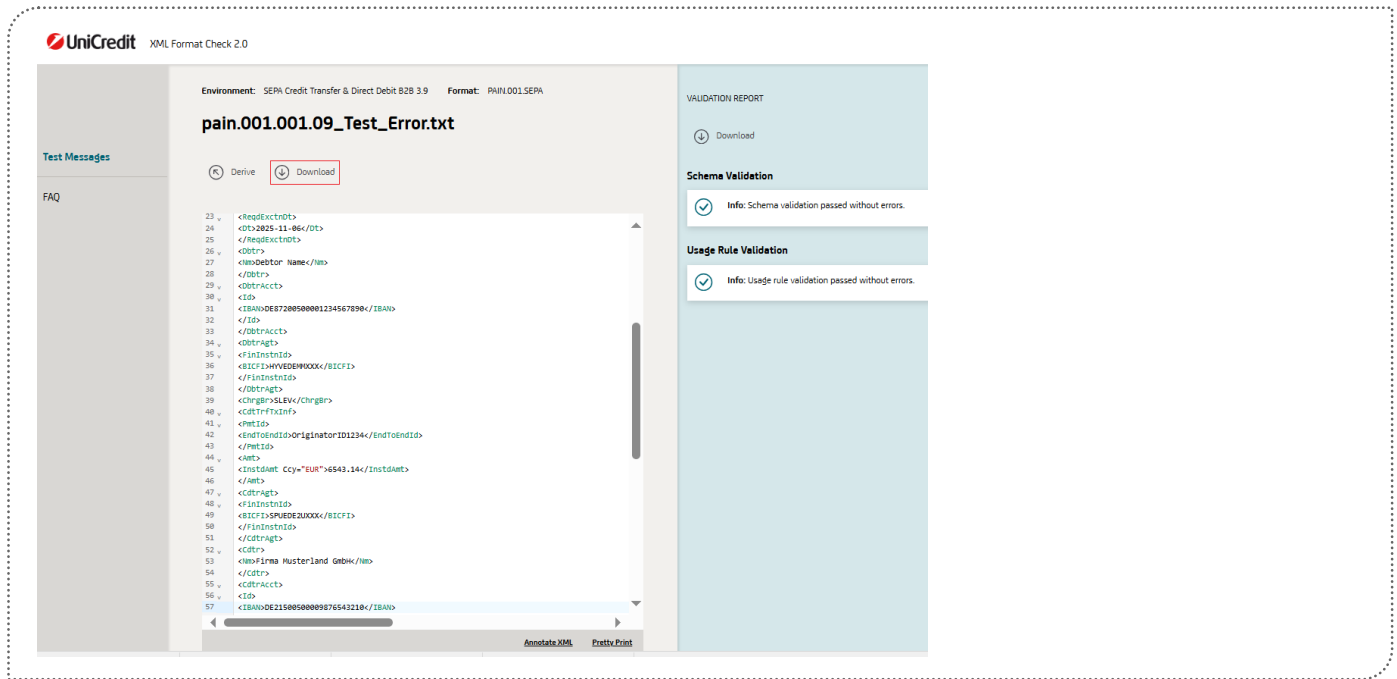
UniCredit XML Format Check 2.0

Test Messages

FAQ

Environment: SEPA Credit Transfer & Direct Debit B2B 3.9 Format: PAIN.001.SEPA

pain.001.001.09_Test_Error.txt

Derive Download

23 <ReqdExctnDt>
24 <Dt>2025-11-06</Dt>
25 </ReqdExctnDt>
26 <Dbtr>
27 <Nm>Debtor Name</Nm>
28 </Dbtr>
29 <DbtrAcct>
30 <Id>
31 <IBAN>DE87200500001234567890</IBAN>
32 </Id>
33 </DbtrAcct>
34 <DbtrAgt>
35 <FinInstnId>
36 <BICFI>HYVEDEMMXXX</BICFI>
37 </FinInstnId>
38 </DbtrAgt>
39 <ChrgBr>SLEV</ChrgBr>
40 <CdtTrfTxInf>
41 <PmtId>
42 <EndToEndId>OriginatorID1234</EndToEndId>
43 </PmtId>
44 <Amt>
45 <InstdAmt Ccy="EUR">6543.14</InstdAmt>
46 </Amt>
47 <CdtrAgt>
48 <FinInstnId>
49 <BICFI>SPUEDE2UXXX</BICFI>
50 </FinInstnId>
51 </CdtrAgt>
52 <Cdtr>
53 <Nm>Firma Musterland GmbH</Nm>
54 </Cdtr>
55 <CdtrAcct>
56 <Id>
57 <IBAN>DE21500500009876543210</IBAN>

Annotate XML Pretty Print

VALIDATION REPORT

Download

Schema Validation

Info: Schema validation passed without errors.

Usage Rule Validation

Info: Usage rule validation passed without errors.